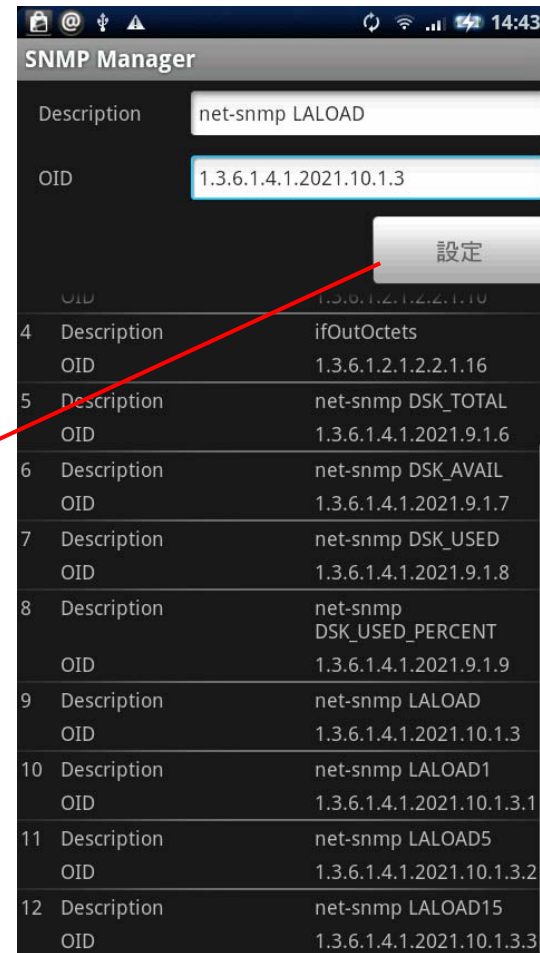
14:43

SNMP Manager

Description net-snmp LALOAD

OID 1.3.6.1.4.1.2021.10.1.3

設定

OID 1.3.6.1.2.1.2.2.1.10

| | | |
|---|---|---|
| 4 | Description | ifOutOctets |
| | OID | 1.3.6.1.2.1.2.2.1.16 |
| 5 | Description | net-snmp DSK_TOTAL |
| | OID | 1.3.6.1.4.1.2021.9.1.6 |
| 6 | Description | net-snmp DSK_AVAIL |
| | OID | 1.3.6.1.4.1.2021.9.1.7 |
| 7 | Description | net-snmp DSK_USED |
| | OID | 1.3.6.1.4.1.2021.9.1.8 |
| 8 | Description | net-snmp DSK_USED_PERCENT |
| | OID | 1.3.6.1.4.1.2021.9.1.9 |
| 9 | Description | net-snmp LALOAD |
| | OID | 1.3.6.1.4.1.2021.10.1.3 |
| 10 | Description | net-snmp LALOAD1 |
| | OID | 1.3.6.1.4.1.2021.10.1.3.1 |
| 11 | Description | net-snmp LALOAD5 |
| | OID | 1.3.6.1.4.1.2021.10.1.3.2 |
| 12 | Description | net-snmp LALOAD15 |
| | OID | 1.3.6.1.4.1.2021.10.1.3.3 |